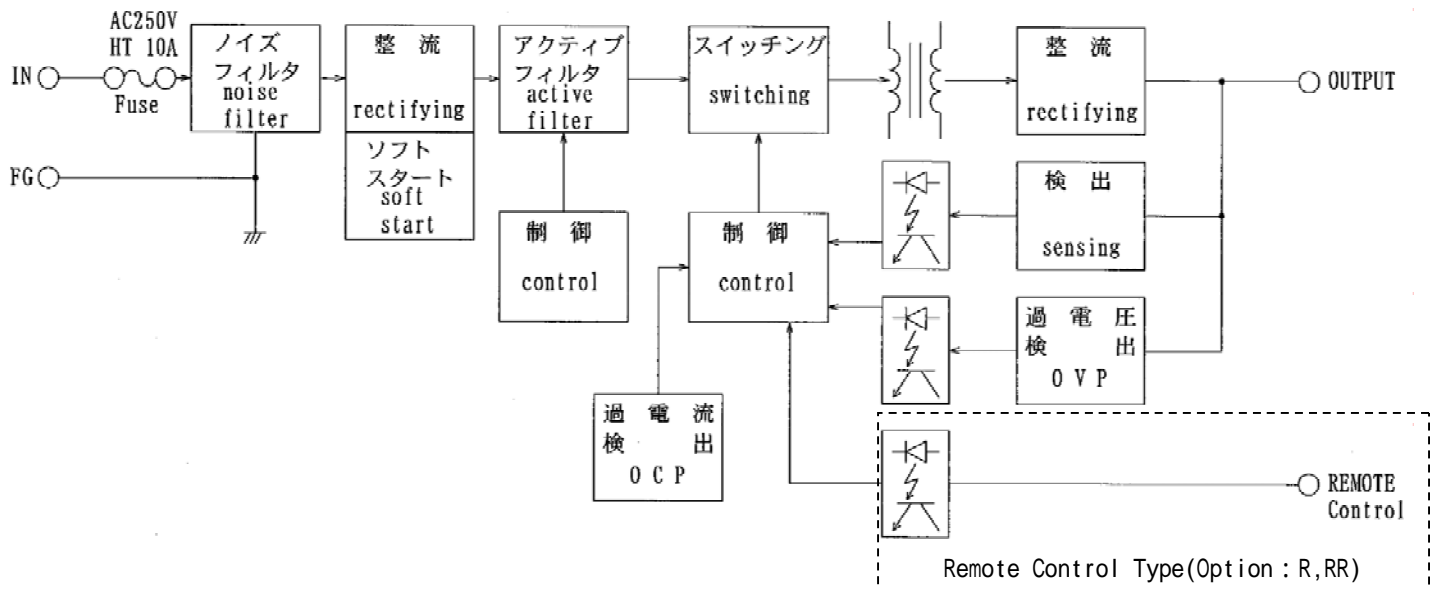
AC250V
HT 10A

IN

Fuse

FG

ノイズ
フィルタ
noise
filter

整 流
rectifying

ソフト
スタート
soft
start

アクティブ
フィルタ
active
filter

制 御
control

スイッチング
switching

制 御
control

整 流
rectifying

OUTPUT

検 出
sensing

過 電 圧
検 出
O V P

過 電 流
検 出
O C P

REMOTE
Control

Remote Control Type(Option : R,RR)